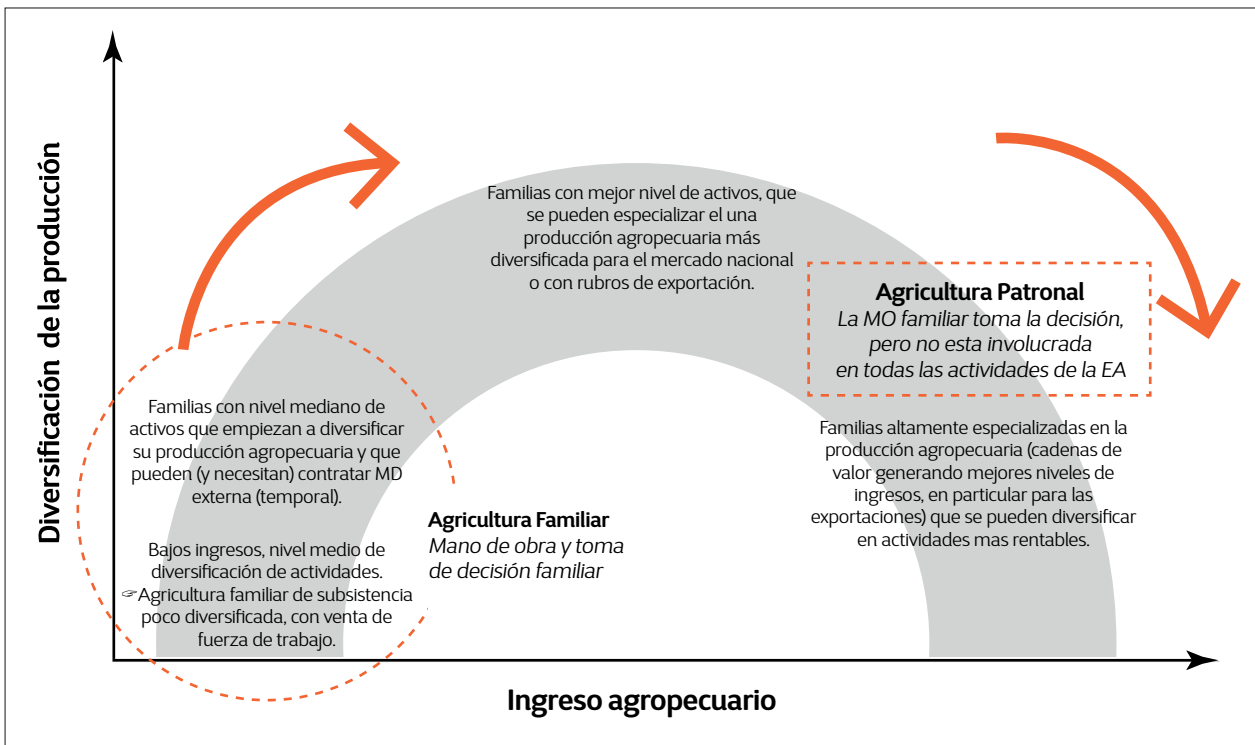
Diversificación de la producción

Familias con mejor nivel de activos, que se pueden especializar el una producción agropecuaria más diversificada para el mercado nacional o con rubros de exportación.

Agricultura Patronal
La MO familiar toma la decisión, pero no esta involucrada en todas las actividades de la EA

Familias con nivel mediano de activos que empiezan a diversificar su producción agropecuaria y que pueden (y necesitan) contratar MD externa (temporal).

Familias altamente especializadas en la producción agropecuaria (cadenas de valor generando mejores niveles de ingresos, en particular para las exportaciones) que se pueden diversificar en actividades mas rentables.

Agricultura Familiar
Mano de obra y toma de decisión familiar

Bajos ingresos, nivel medio de diversificación de actividades. Agricultura familiar de subsistencia poco diversificada, con venta de fuerza de trabajo.

Ingreso agropecuario